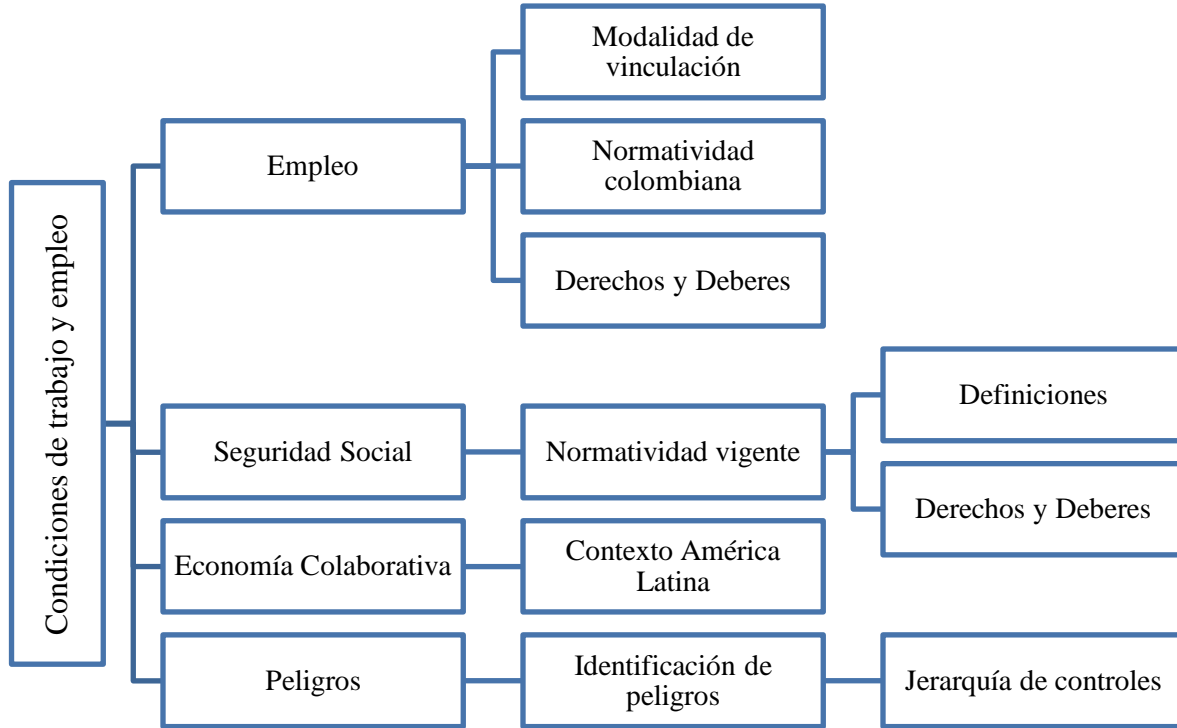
Condiciones de trabajo y empleo

Empleo

Modalidad de vinculación

Normatividad colombiana

Derechos y Deberes

Seguridad Social

Normatividad vigente

Definiciones

Derechos y Deberes

Economía Colaborativa

Contexto América Latina

Peligros

Identificación de peligros

Jerarquía de controles